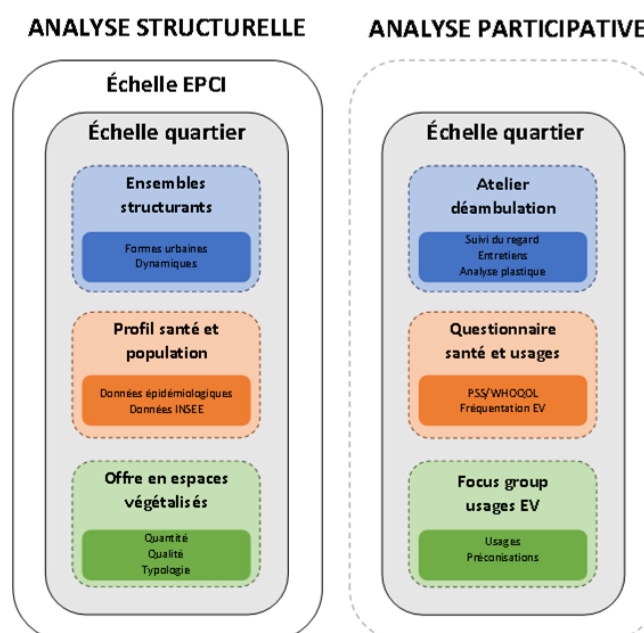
ANALYSE STRUCTURELLE

Échelle EPCI

Échelle quartier

Ensembles structurants

Formes urbaines
Dynamiques

Profil santé et population

Données épidémiologiques
Données INSEE

Offre en espaces végétalisés

Quantité
Qualité
Typologie

ANALYSE PARTICIPATIVE

Échelle quartier

Atelier déambulation

Suivi du regard
Entretiens
Analyse plastique

Questionnaire santé et usages

PSS/WHOQOL
Fréquentation EV

Focus group usages EV

Usages
Préconisations